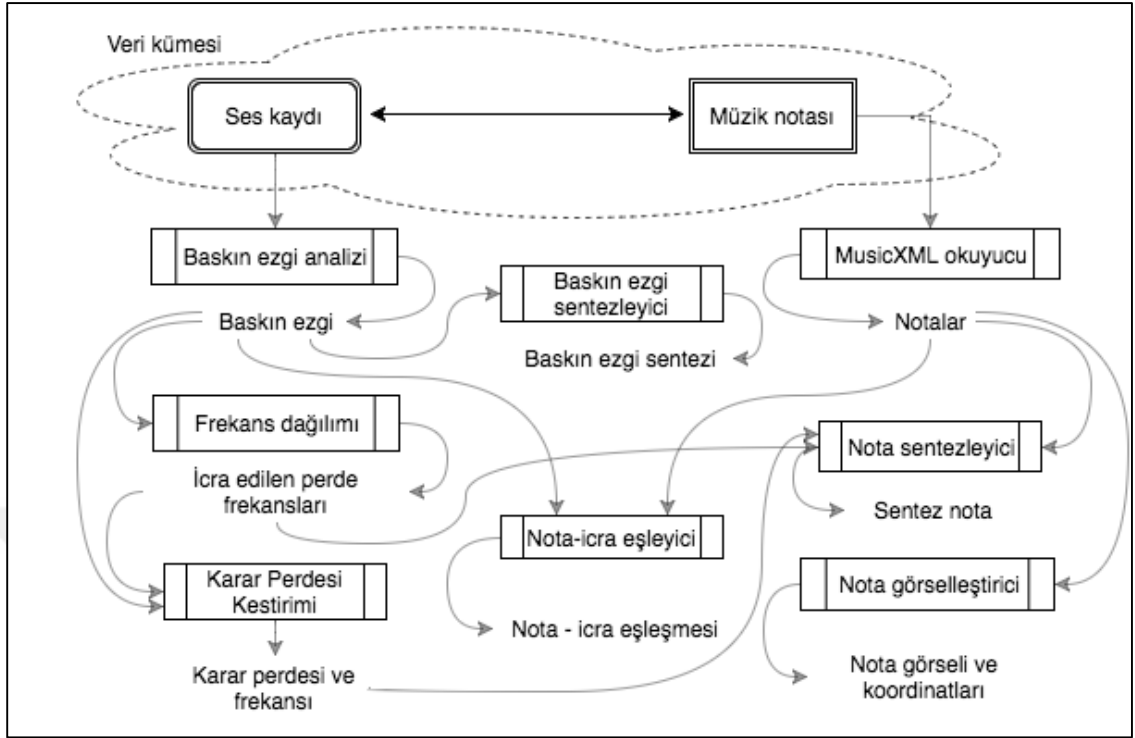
Veri kümesi

Ses kaydı

Müzik notası

Baskın ezgi analizi

Baskın ezgi sentezleyici

MusicXML okuyucu

Baskın ezgi

Baskın ezgi sentezi

Notalar

Frekans dağılımı

Nota sentezleyici

İcra edilen perde frekansları

Sentez nota

Nota-icra eşleyici

Karar Perdesi Kestirimi

Nota görselleştirici

Nota - icra eşleşmesi

Karar perdesi ve frekansı

Nota görseli ve koordinatları